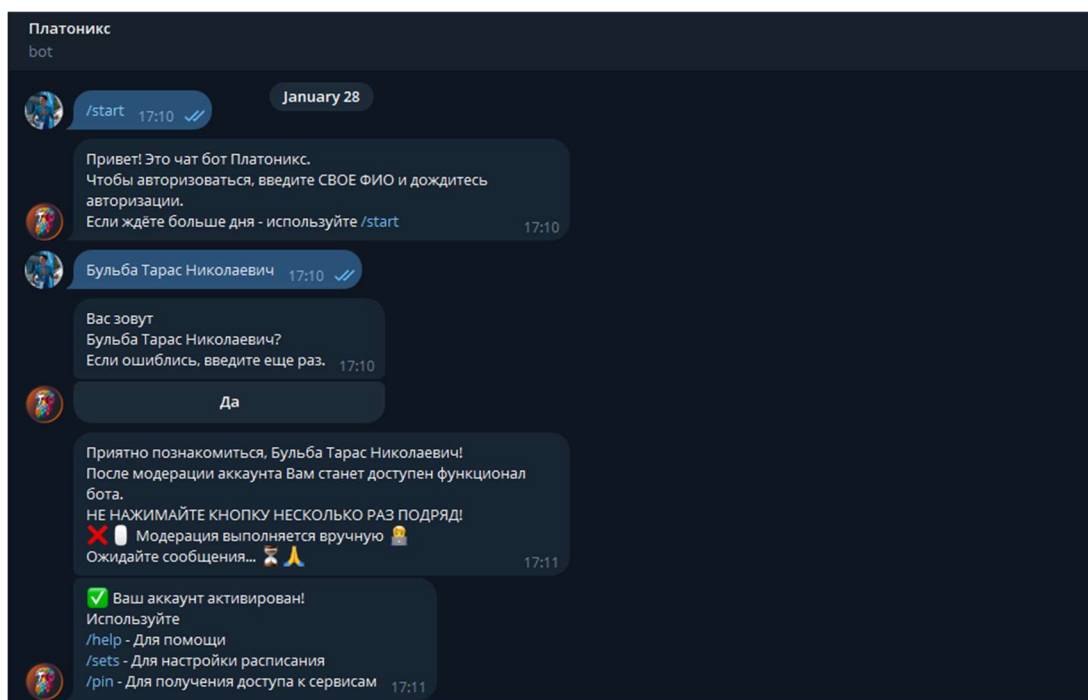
Платоникс
bot

January 28

/start 17:10

Привет! Это чат бот Платоникс.
Чтобы авторизоваться, введите СВОЕ ФИО и дождитесь авторизации.
Если ждёте больше дня - используйте /start 17:10

Бульба Тарас Николаевич 17:10

Вас зовут
Бульба Тарас Николаевич?
Если ошиблись, введите еще раз. 17:10

Да

Приятно познакомиться, Бульба Тарас Николаевич!
После модерации аккаунта Вам станет доступен функционал бота.
НЕ НАЖИМАЙТЕ КНОПКУ НЕСКОЛЬКО РАЗ ПОДРЯД!
❌🖱️ Модерация выполняется вручную 👷
Ожидайте сообщения... ⏳🙏 17:11

✅ Ваш аккаунт активирован!
Используйте
/help - Для помощи
/sets - Для настройки расписания
/pin - Для получения доступа к сервисам 17:11